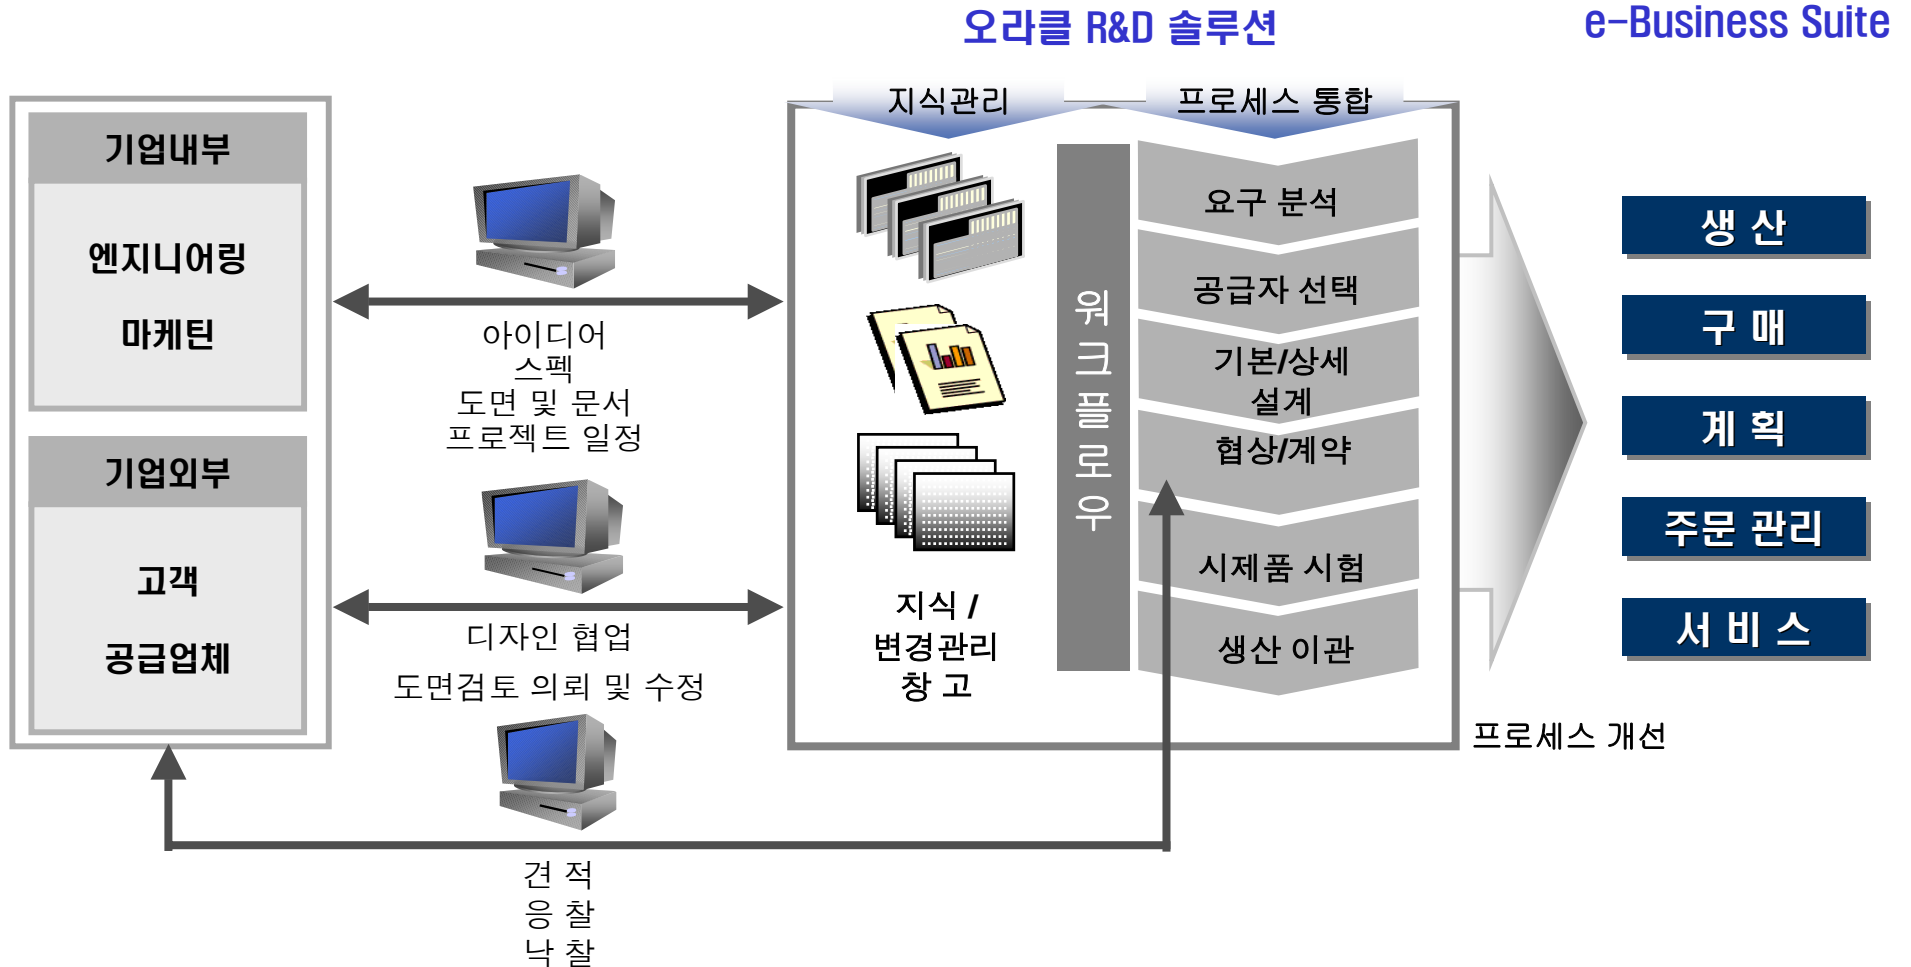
오라클 R&D 솔루션

e-Business Suite

기업내부

엔지니어링

마케틴

기업외부

고객

공급업체

아이디어
스펙
도면 및 문서
프로젝트 일정

디자인 협업
도면검토 의뢰 및 수정

견 적
응 찰
낙 찰

지식관리

프로세스 통합

지식 / 변경관리 창 고

워크플로우

요구 분석

공급자 선택

기본/상세 설계

협상/계약

시제품 시험

생산 이관

프로세스 개선

생 산

구 매

계 획

주문 관리

서 비 스